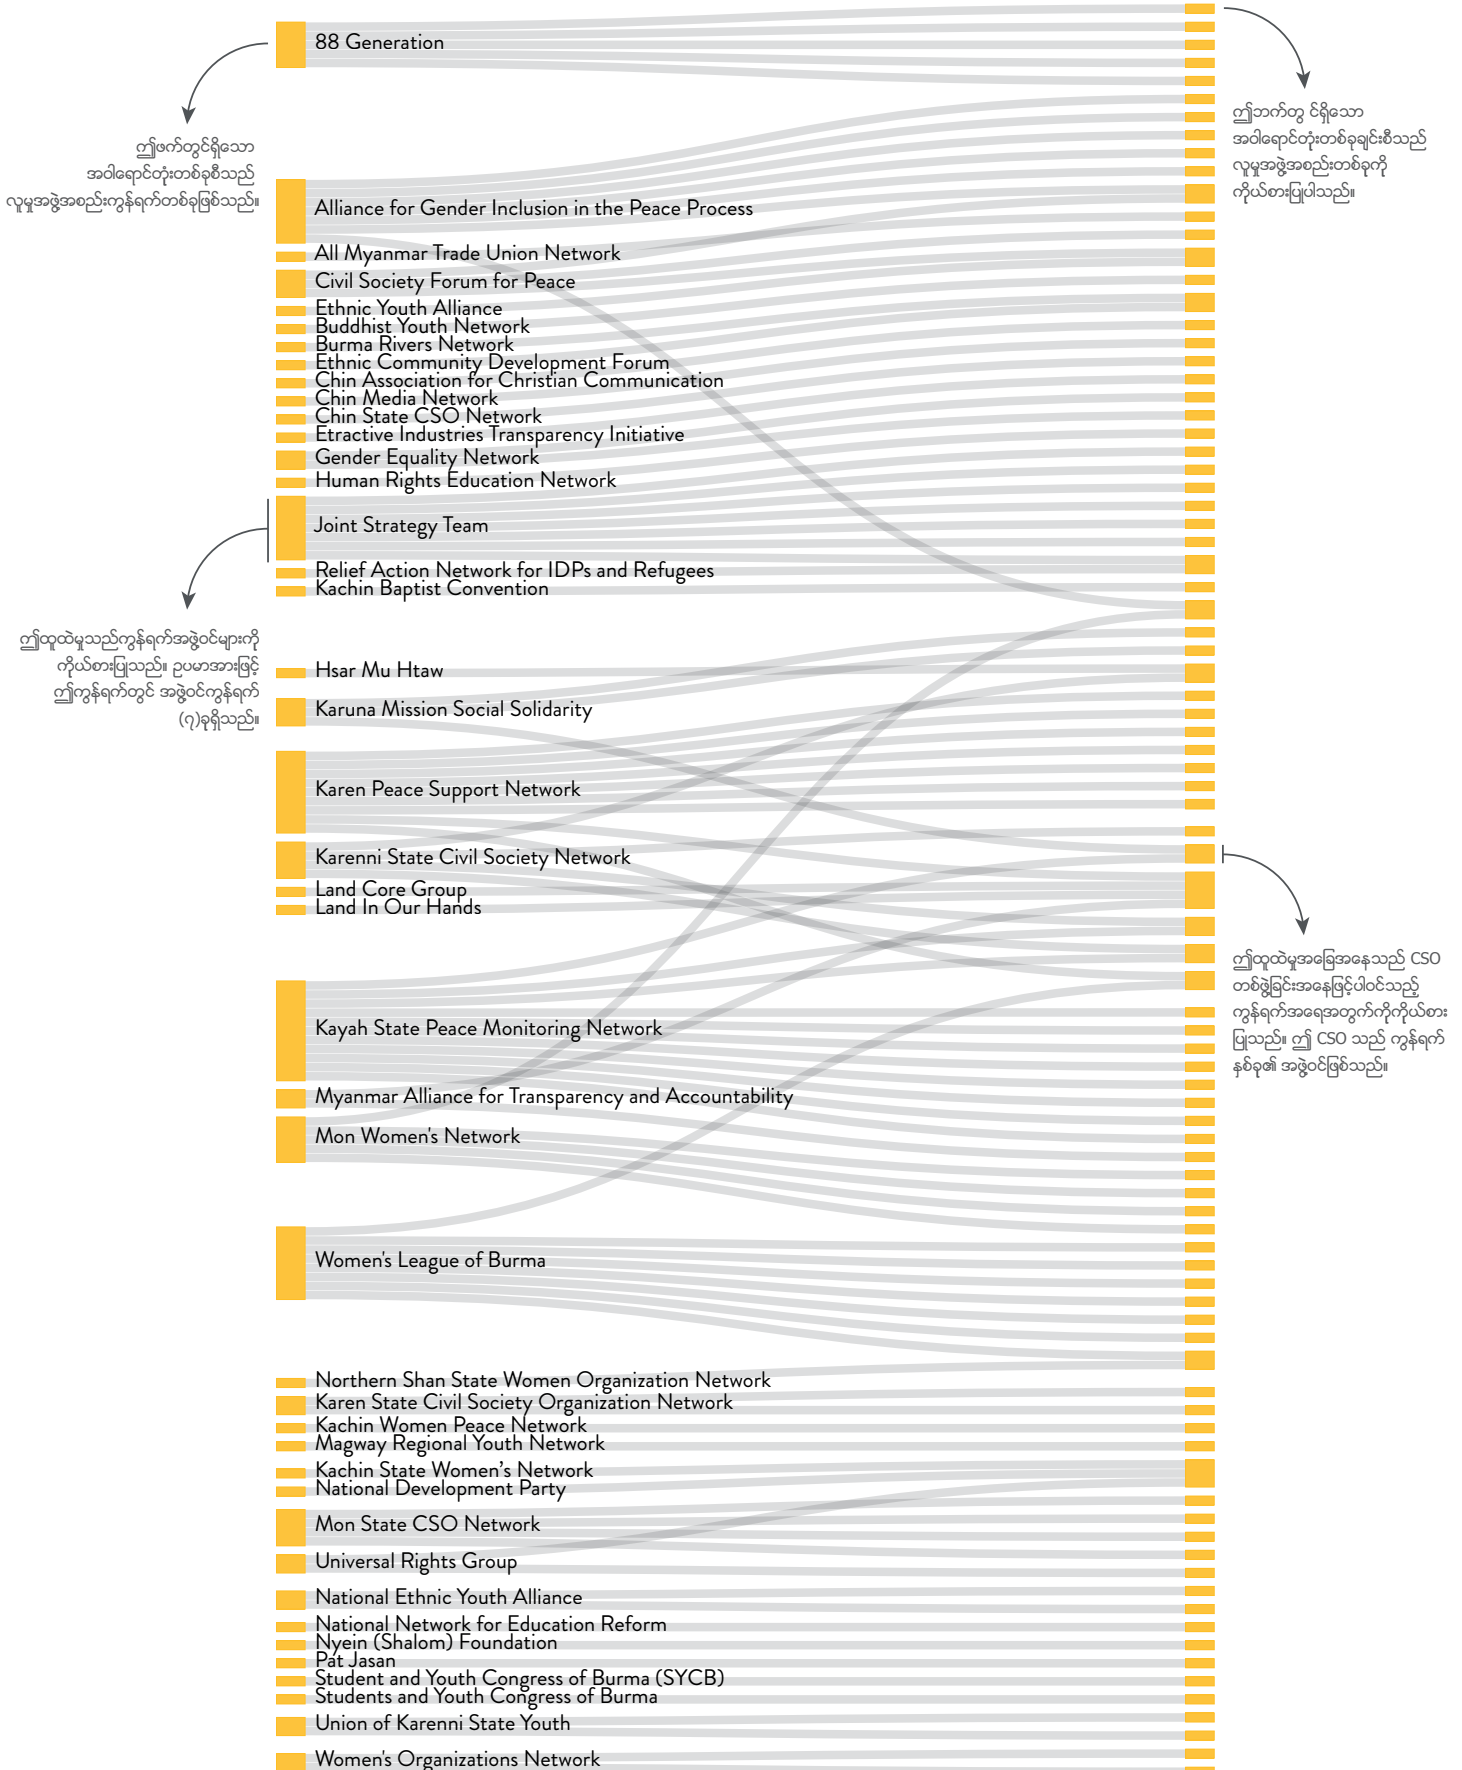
88 Generation

ဤဖက်တွင်ရှိသော အဝါရောင်တုံးတစ်ခုစီသည် လူမှုအဖွဲ့အစည်းကွန်ရက်တစ်ခုဖြစ်သည်။

ဤဘက်တွ င်ရှိသော အဝါရောင်တုံးတစ်ခုချင်းစီသည် လူမှုအဖွဲ့အစည်းတစ်ခုကို ကိုယ်စားပြုပါသည်။

Alliance for Gender Inclusion in the Peace Process
All Myanmar Trade Union Network
Civil Society Forum for Peace
Ethnic Youth Alliance
Buddhist Youth Network
Burma Rivers Network
Ethnic Community Development Forum
Chin Association for Christian Communication
Chin Media Network
Chin State CSO Network
Etractive Industries Transparency Initiative
Gender Equality Network
Human Rights Education Network
Joint Strategy Team
Relief Action Network for IDPs and Refugees
Kachin Baptist Convention

ဤထုထဲမှုသည်ကွန်ရက်အဖွဲ့ဝင်များကို ကိုယ်စားပြုသည်။ ဥပမာအားဖြင့် ဤကွန်ရက်တွင် အဖွဲ့ဝင်ကွန်ရက် (၇)ခုရှိသည်။

Hsar Mu Htaw
Karuna Mission Social Solidarity
Karen Peace Support Network
Karenni State Civil Society Network
Land Core Group
Land In Our Hands

ဤထုထဲမှုအခြေအနေသည် CSO တစ်ဖွဲ့ခြင်းအနေဖြင့်ပါဝင်သည့် ကွန်ရက်အရေအတွက်ကိုကိုယ်စားပြုသည်။ ဤ CSO သည် ကွန်ရက် နှစ်ခု၏ အဖွဲ့ဝင်ဖြစ်သည်။

Kayah State Peace Monitoring Network
Myanmar Alliance for Transparency and Accountability
Mon Women's Network
Women's League of Burma
Northern Shan State Women Organization Network
Karen State Civil Society Organization Network
Kachin Women Peace Network
Magway Regional Youth Network
Kachin State Women's Network
National Development Party
Mon State CSO Network
Universal Rights Group
National Ethnic Youth Alliance
National Network for Education Reform
Nyein (Shalom) Foundation
Pat Jasan
Student and Youth Congress of Burma (SYCB)
Students and Youth Congress of Burma
Union of Karenni State Youth
Women's Organizations Network